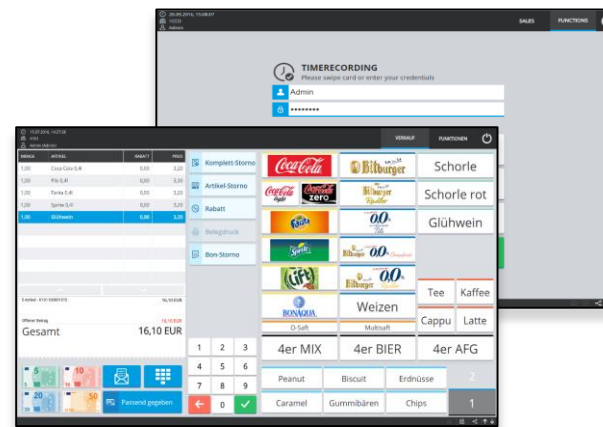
20.09.2016, 15:08:07
Admin

SALES
FUNCTIONS

TIMERECORDING
Please swipe card or enter your credentials
Admin
••••••••

15.07.2016, 14:27:28
Admin Admin

VERKAUF
FUNKTIONEN

| MENGE | ARTIKEL | RABATT | PREIS |
|---|---|---|---|
| 1,00 | Coca Cola 0,4l | 0,00 | 3,20 |
| 1,00 | Pils 0,4l | 0,00 | 3,20 |
| 1,00 | Fanta 0,4l | 0,00 | 3,20 |
| 1,00 | Sprite 0,4l | 0,00 | 3,20 |
| 1,00 | Glühwein | 0,00 | 3,20 |

5 Artikel · 4131100001015
16,10 EUR

Offener Betrag
16,10 EUR
Gesamt
16,10 EUR

Komplett-Storno
Artikel-Storno
Rabatt
Belegdruck
Bon-Storno

1 2 3
4 5 6
7 8 9
← 0 ✓

Passend gegeben

Coca-Cola
Bitburger
Schorle
Coca-Cola light
Coca-Cola zero
Bitburger Radler
Schorle rot
Fanta
0,0
Glühwein
Sprite
Bitburger 0,0
Lift
Bitburger 0,0
BONAQUA
Weizen
Tee
Kaffee
O-Saft
Multisaft
Cappu
Latte
4er MIX
4er BIER
4er AFG
Peanut
Biscuit
Erdnüsse
2
Caramel
Gummibären
Chips
1